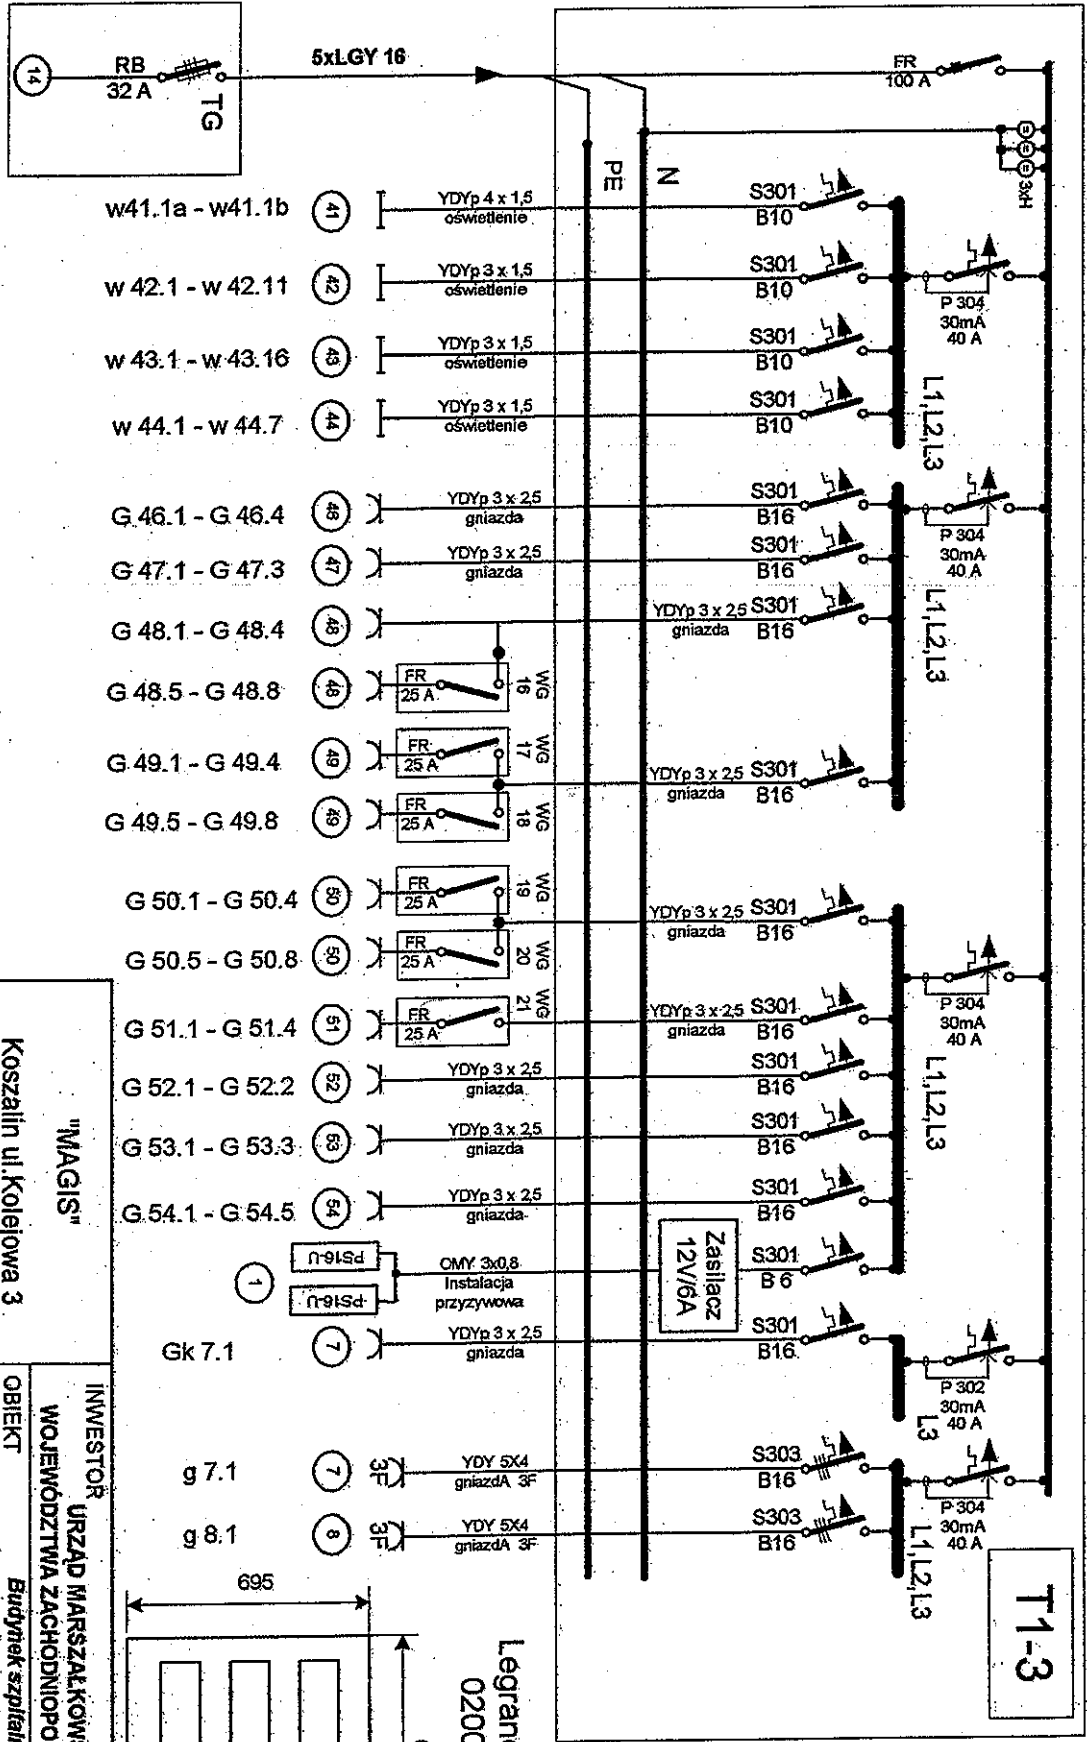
14
RB
32 A
TG
5xLGY 16
FR
100 A
3xH
PE
N
w41.1a - w41.1b
41
YDYp 4 x 1,5
oświetlenie
S301
B10
w 42.1 - w 42.11
42
YDYp 3 x 1,5
oświetlenie
S301
B10
P 304
30mA
40 A
w 43.1 - w 43.16
43
YDYp 3 x 1,5
oświetlenie
S301
B10
w 44.1 - w 44.7
44
YDYp 3 x 1,5
oświetlenie
S301
B10
L1,L2,L3
G 46.1 - G 46.4
46
YDYp 3 x 2,5
gniazda
S301
B16
P 304
30mA
40 A
G 47.1 - G 47.3
47
YDYp 3 x 2,5
gniazda
S301
B16
G 48.1 - G 48.4
48
YDYp 3 x 2,5
gniazda
S301
B16
L1,L2,L3
G 48.5 - G 48.8
48
FR
25 A
WG
16
G 49.1 - G 49.4
49
FR
25 A
WG
17
YDYp 3 x 2,5
gniazda
S301
B16
G 49.5 - G 49.8
49
FR
25 A
WG
18
G 50.1 - G 50.4
50
FR
25 A
WG
19
YDYp 3 x 2,5
gniazda
S301
B16
G 50.5 - G 50.8
50
FR
25 A
WG
20
P 304
30mA
40 A
G 51.1 - G 51.4
51
FR
25 A
WG
21
YDYp 3 x 2,5
gniazda
S301
B16
G 52.1 - G 52.2
52
YDYp 3 x 2,5
gniazda
S301
B16
L1,L2,L3
G 53.1 - G 53.3
53
YDYp 3 x 2,5
gniazda
S301
B16
G 54.1 - G 54.5
54
YDYp 3 x 2,5
gniazda
S301
B16
1
PS16-U
PS16-U
OMY 3x0,8
Instalacja
przyzywowa
Zasilacz
12V/6A
S301
B 6
Gk 7.1
7
YDYp 3 x 2,5
gniazda
S301
B16
P 302
30mA
40 A
L3
g 7.1
7
3F
YDY 5X4
gniazdA 3F
S303
B16
P 304
30mA
40 A
g 8.1
8
3F
YDY 5X4
gniazdA 3F
S303
B16
L1,L2,L3
T1-3
695
Legran
020
"MAGIS"
Koszalin ul.Kolejowa 3
INWESTOR
URZĄD MARSZAŁKOW
WOJEWÓDZTWA ZACHODNIOPO
OBIEKT
Budynek szpital